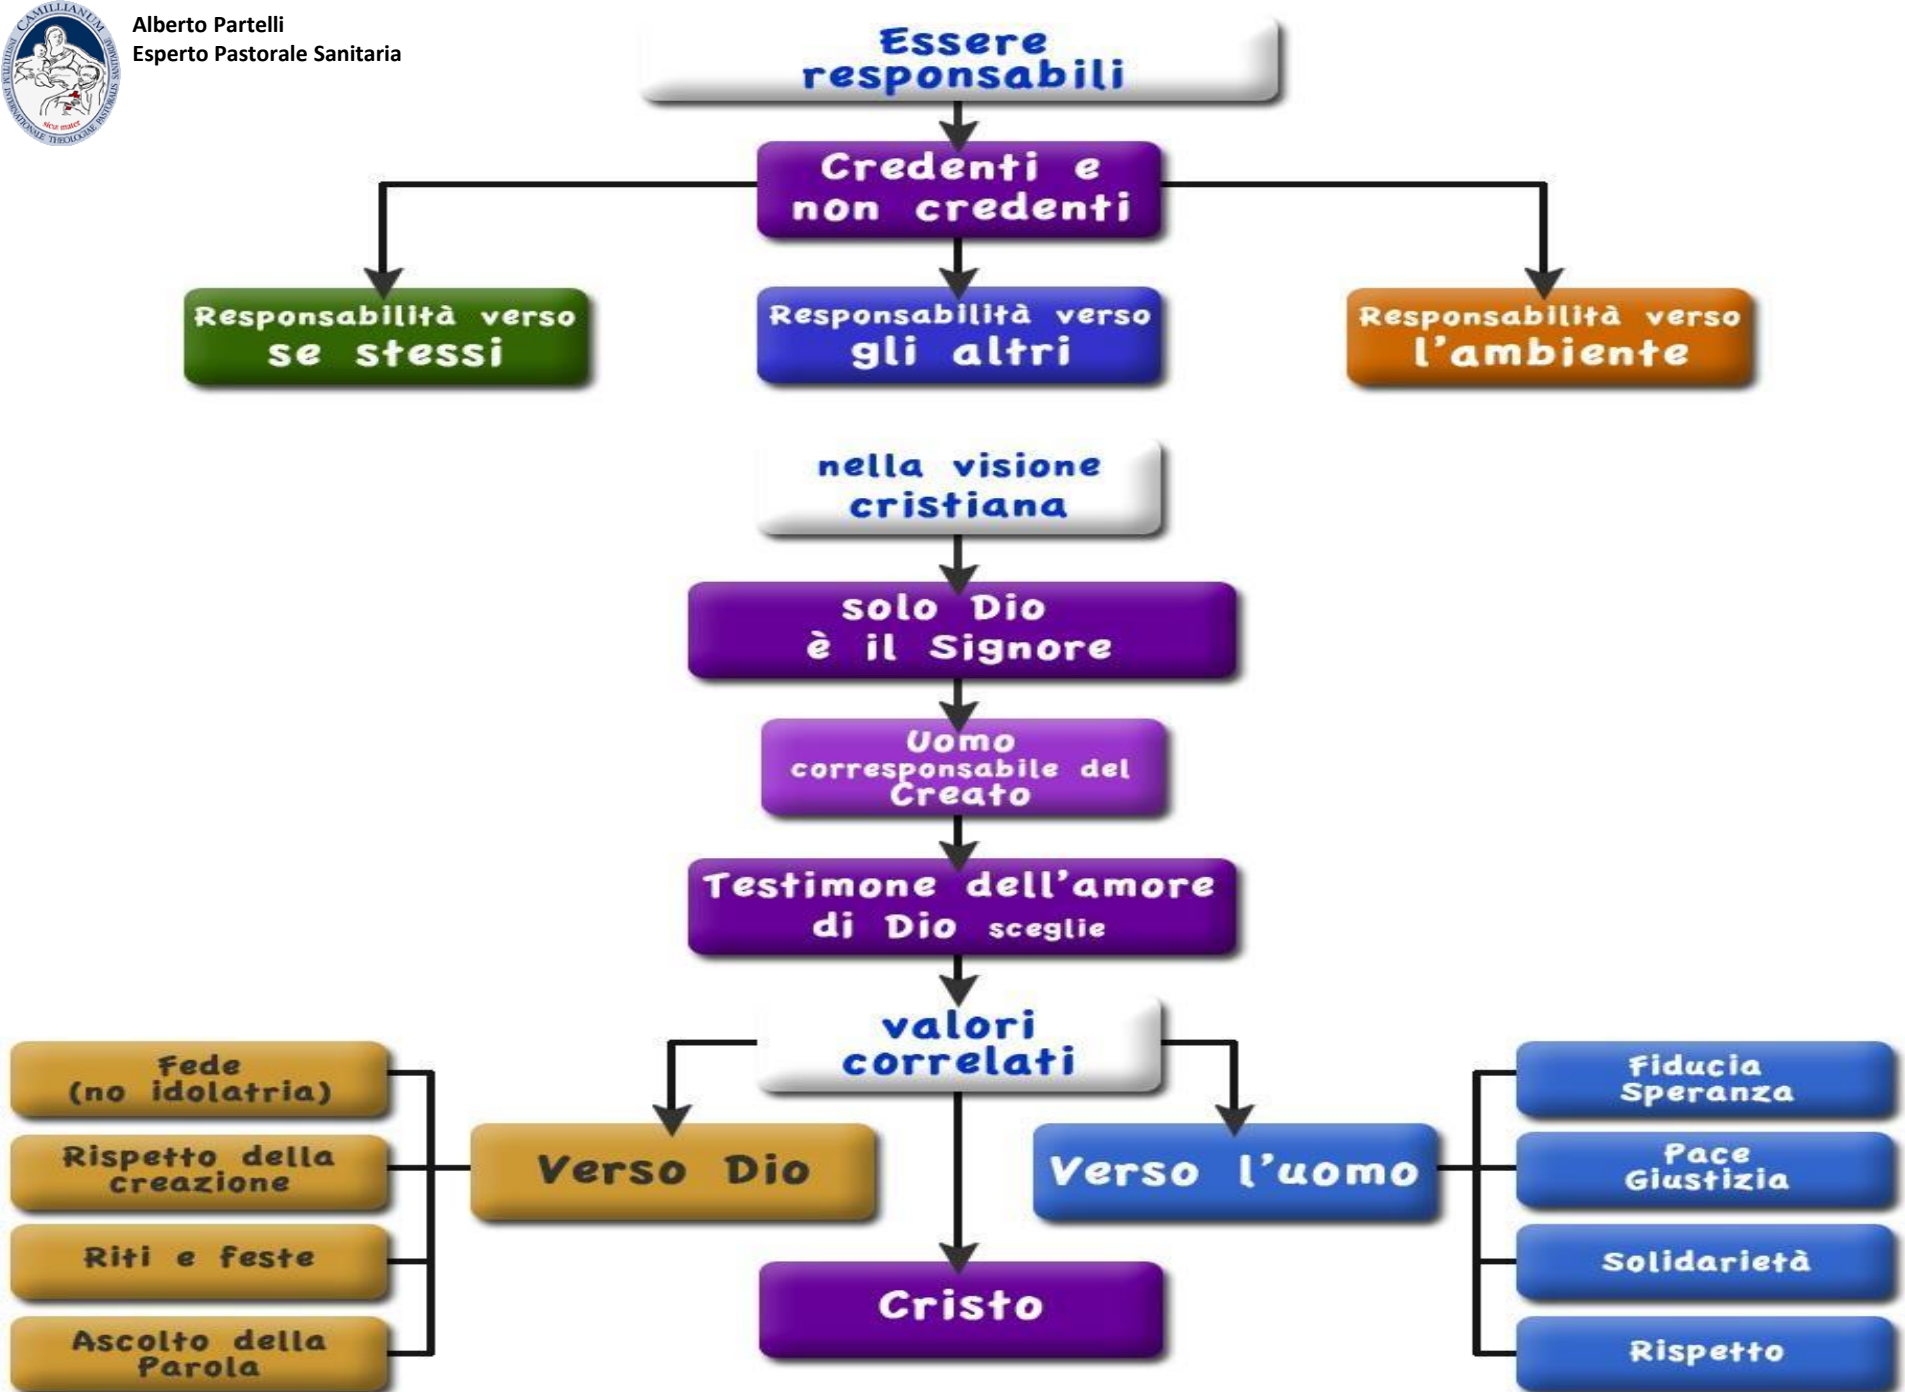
CAMILLIANUM sicut mater

Alberto Partelli
Esperto Pastorale Sanitaria

Essere responsabili

Credenti e non credenti

Responsabilità verso se stessi

Responsabilità verso gli altri

Responsabilità verso l'ambiente

nella visione cristiana

solo Dio è il Signore

Uomo corresponsabile del Creato

Testimone dell'amore di Dio sceglie

valori correlati

Fede (no idolatria)

Rispetto della creazione

Riti e feste

Ascolto della Parola

Verso Dio

Cristo

Verso l'uomo

Fiducia Speranza

Pace Giustizia

Solidarietà

Rispetto